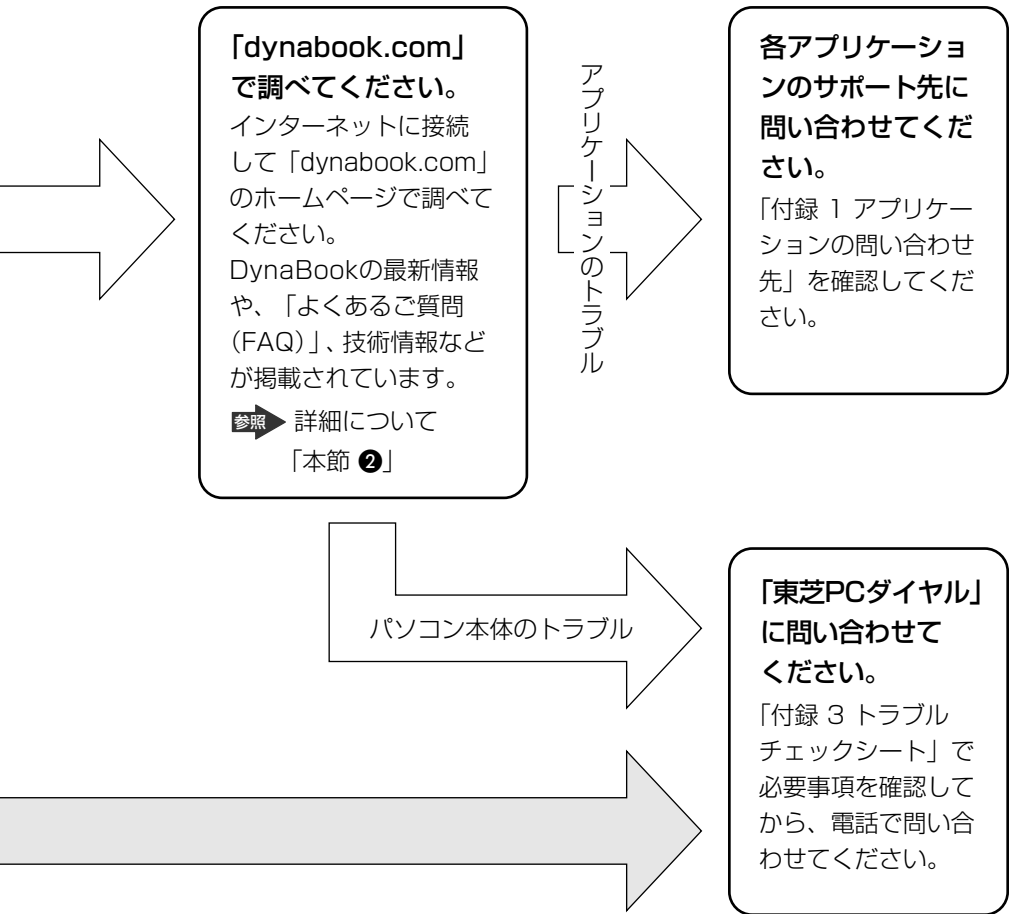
「dynabook.com」で調べてください。

インターネットに接続して「dynabook.com」のホームページで調べてください。
DynaBookの最新情報や、「よくあるご質問(FAQ)」、技術情報などが掲載されています。

参照 詳細について「本節 ❷」

アプリケーションのトラブル

各アプリケーションのサポート先に問い合わせてください。

「付録 1 アプリケーションの問い合わせ先」を確認してください。

パソコン本体のトラブル

「東芝PCダイヤル」に問い合わせてください。

「付録 3 トラブルチェックシート」で必要事項を確認してから、電話で問い合わせてください。